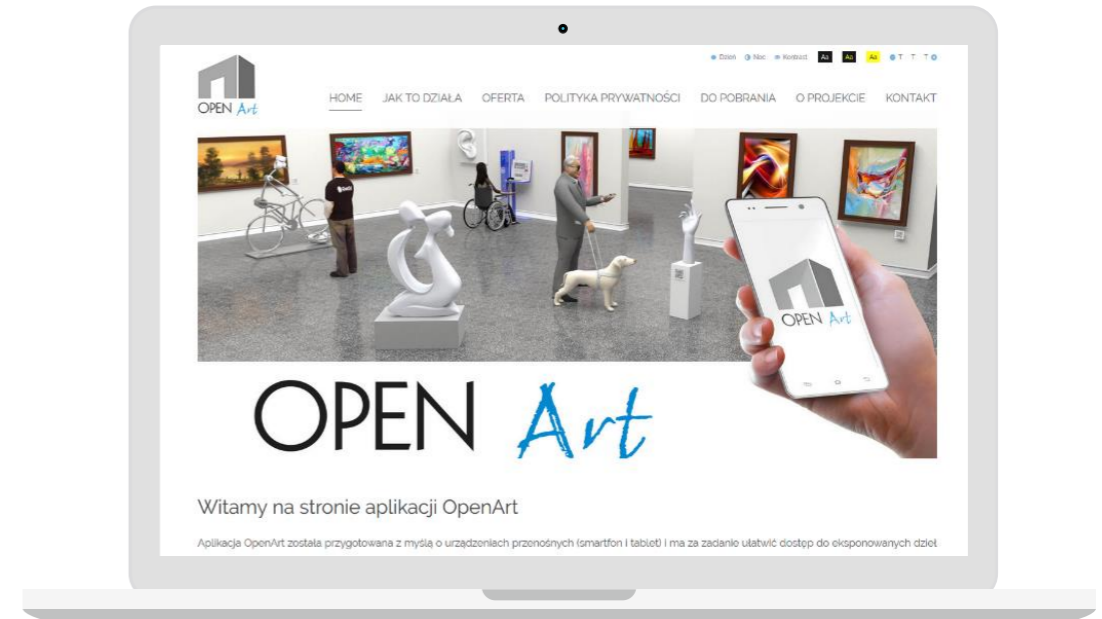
Dzień Noc Kontrast Aa Aa Aa T T T

OPEN Art

HOME JAK TO DZIAŁA OFERTA POLITYKA PRYWATNOŚCI DO POBRANIA O PROJEKCIE KONTAKT

OPEN Art

OPEN Art

Witamy na stronie aplikacji OpenArt

Aplikacja OpenArt została przygotowana z myślą o urządzeniach przenośnych (smartfon i tablet) i ma za zadanie ułatwić dostęp do eksponowanych dzieł